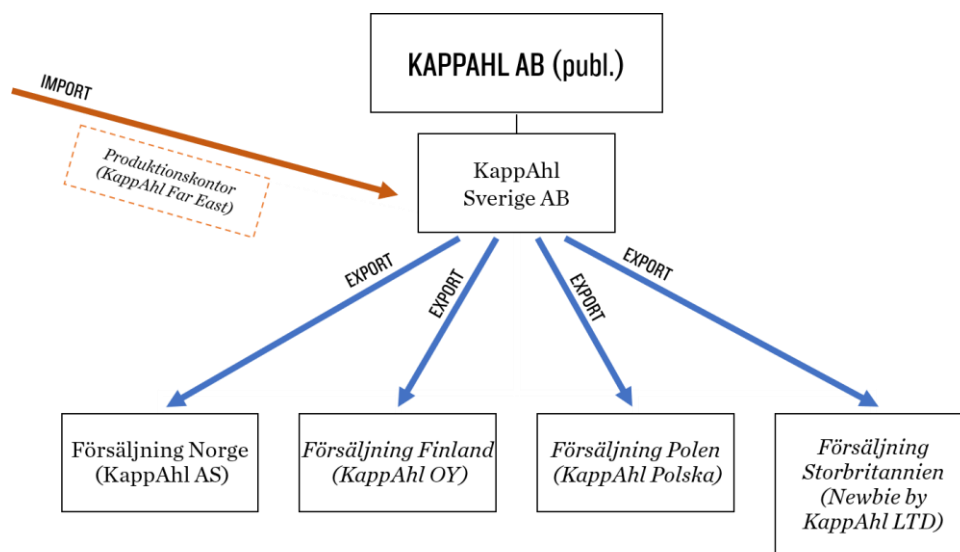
KAPPAHL AB (publ.)

IMPORT

Produktionskontor (KappAhl Far East)

KappAhl Sverige AB

EXPORT

EXPORT

EXPORT

EXPORT

Försäljning Norge (KappAhl AS)

Försäljning Finland (KappAhl OY)

Försäljning Polen (KappAhl Polska)

Försäljning Storbritannien (Newbie by KappAhl LTD)